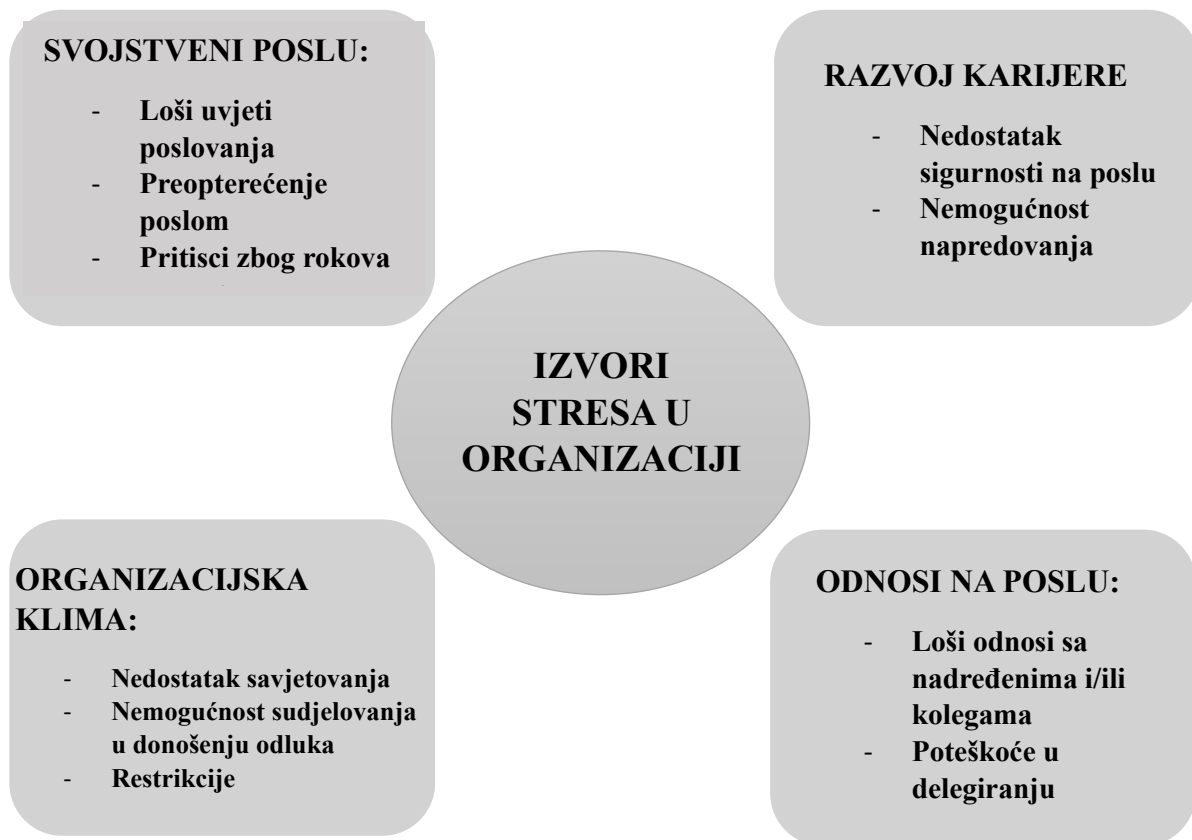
SVOJSTVENI POSLU:

- Loši uvjeti poslovanja
- Preopterećenje poslom
- Pritisci zbog rokova

RAZVOJ KARIJERE

- Nedostatak sigurnosti na poslu
- Nemogućnost napredovanja

IZVORI STRESA U ORGANIZACIJI

ORGANIZACIJSKA KLIMA:

- Nedostatak savjetovanja
- Nemogućnost sudjelovanja u donošenju odluka
- Restrikcije

ODNOSI NA POSLU:

- Loši odnosi sa nadređenima i/ili kolegama
- Poteškoće u delegiranju